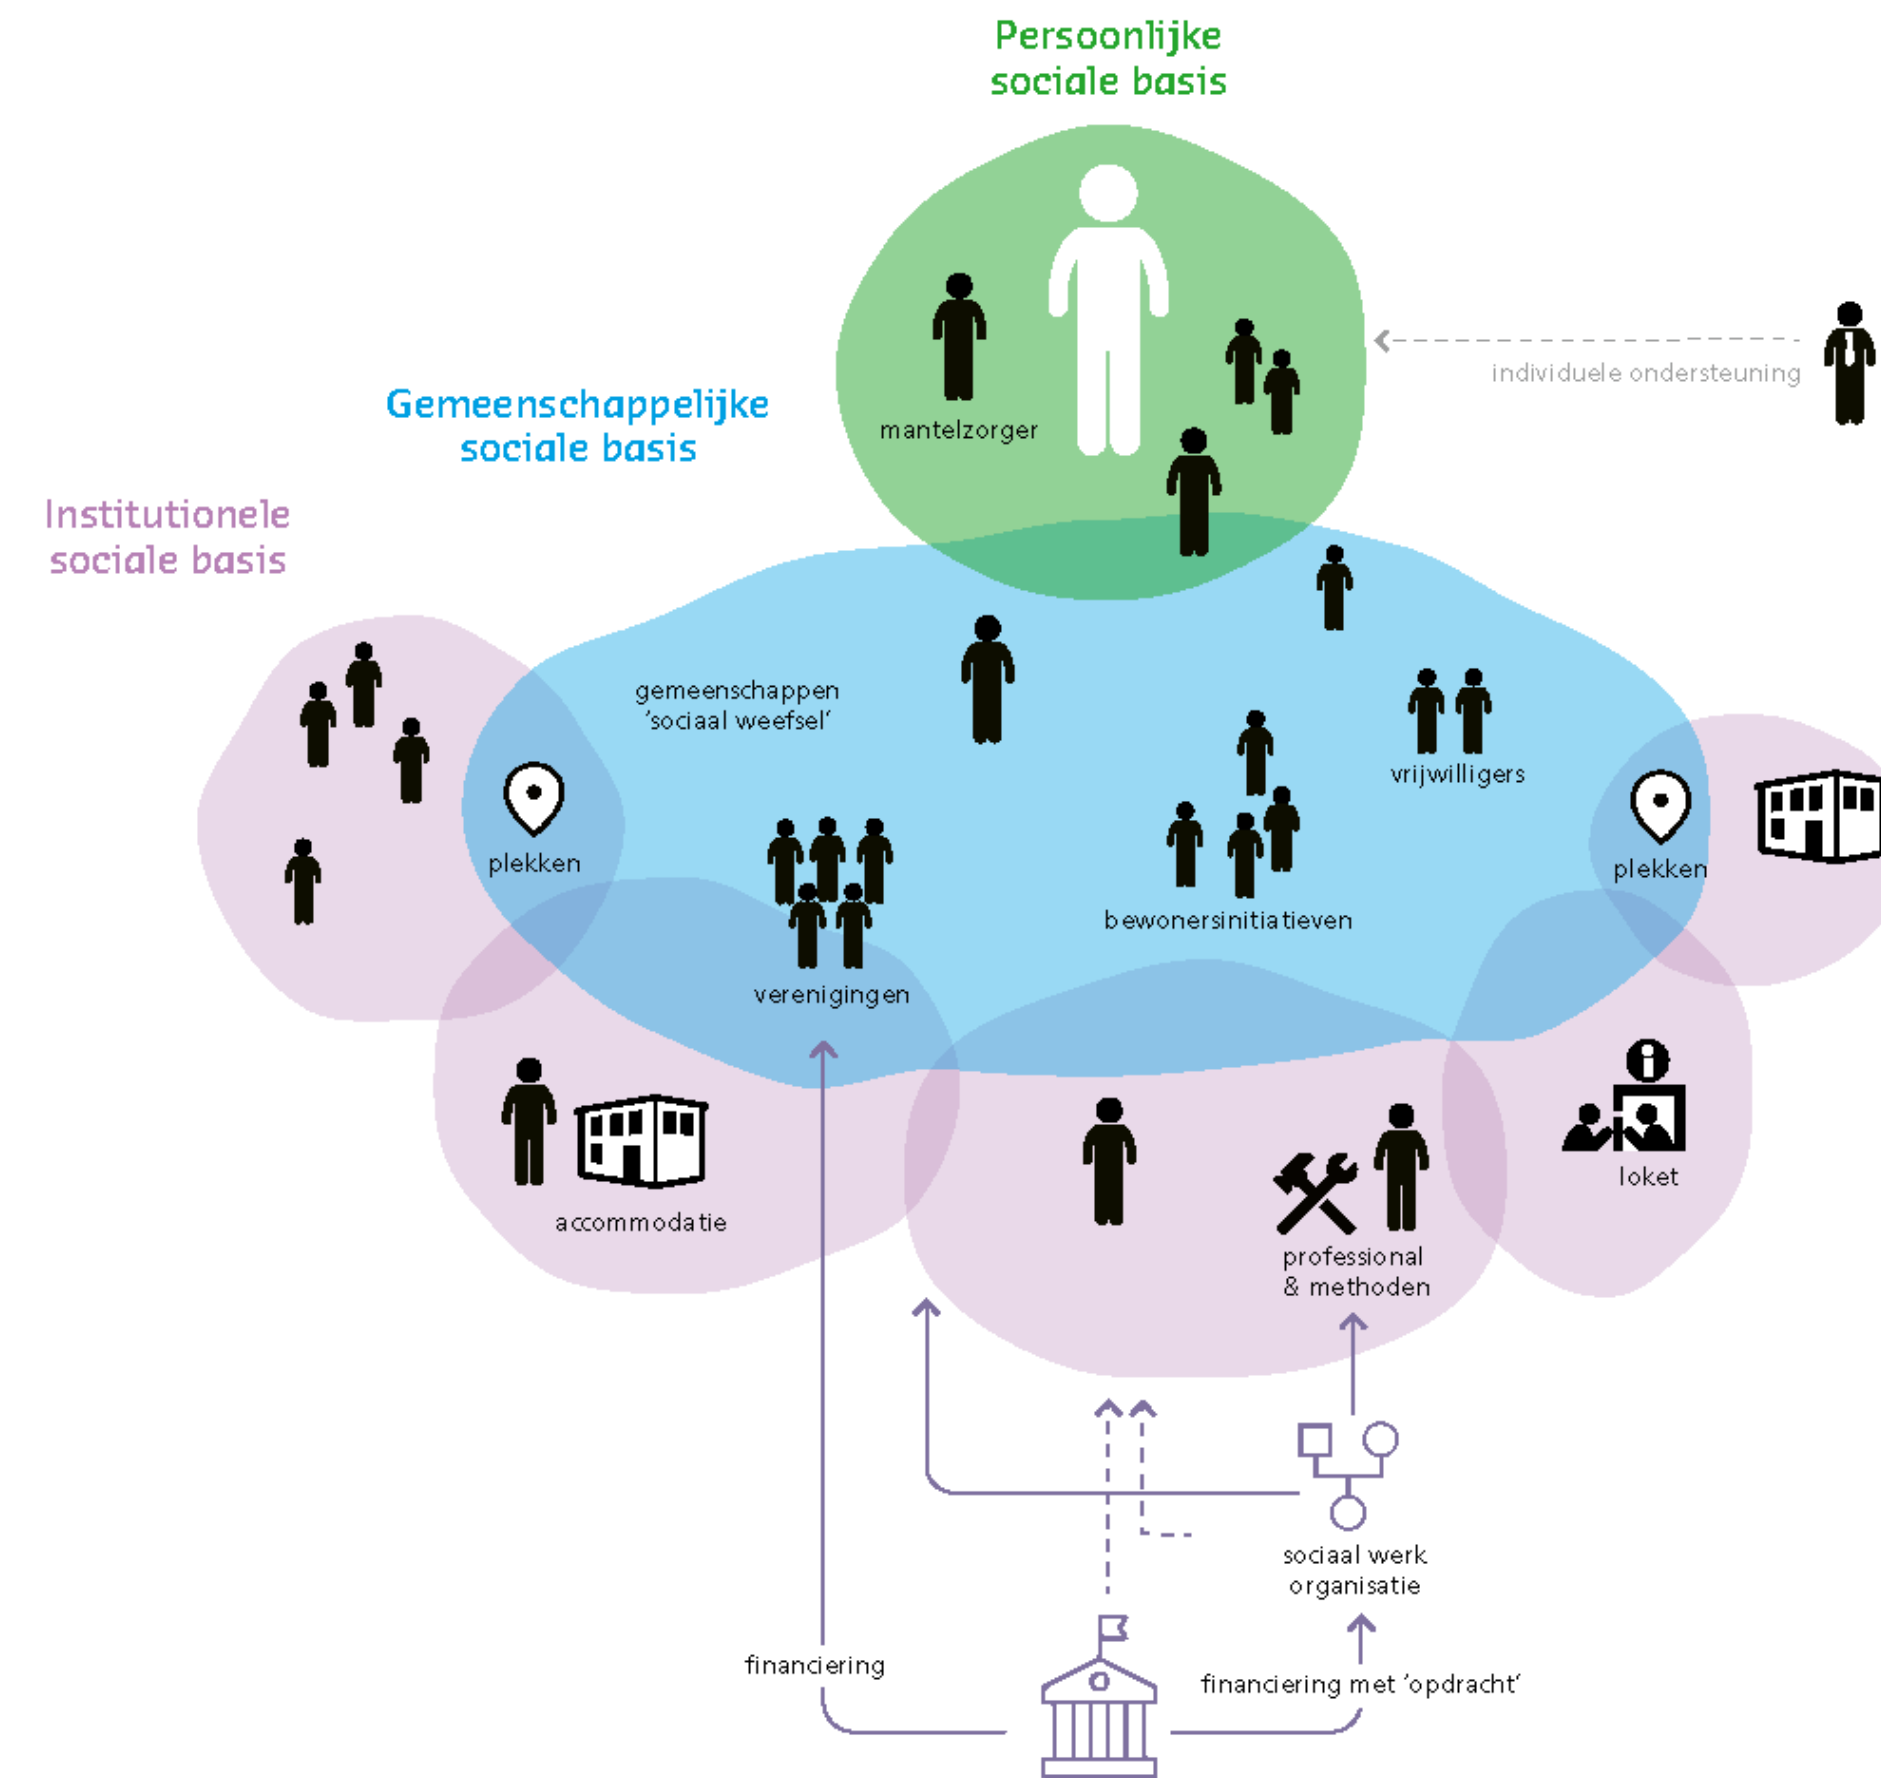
Persoonlijke sociale basis

Gemeenschappelijke sociale basis

Institutionele sociale basis

mantelzorger

individuele ondersteuning

gemeenschappen 'sociaal weefsel'

plekken

vrijwilligers

plekken

verenigingen

bewonersinitiatieven

accommodatie

loket

professional & methoden

sociaal werk organisatie

financiering

financiering met 'opdracht'